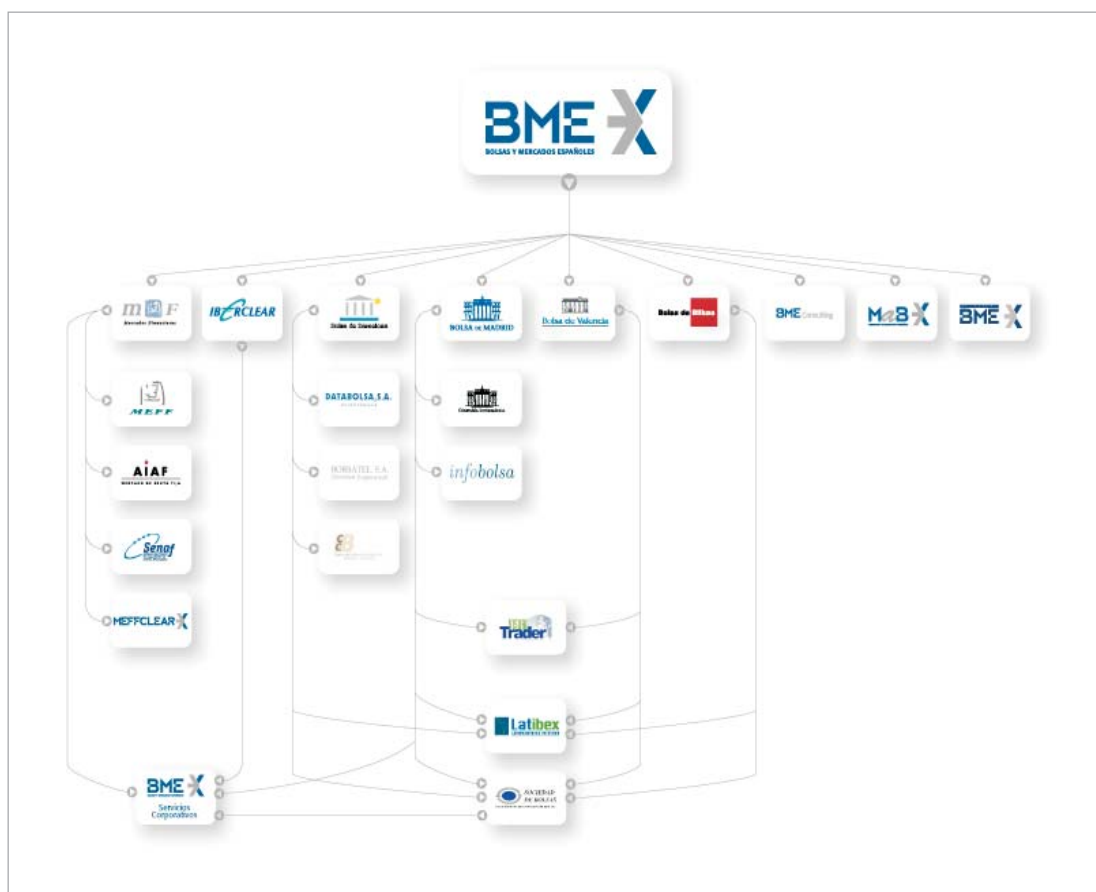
BME
BOLSAS Y MERCADOS ESPAÑOLES

mF
Mercados Financieros

IBERCLEAR

Bolsa de Barcelona

BOLSA de MADRID

Bolsa de Valencia

Bolsa de Bilbao

BME Consulting

MaB

BME

MEFF

AIAF
MERCADO DE RENTA FIJA

Senaf

MEFFCLEAR

DATABOLSA, S.A.

BORSATEL, S.A.

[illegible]

infobolsa

Trader

Latibex

SOCIEDAD DE BOLSAS

BME
Servicios Corporativos